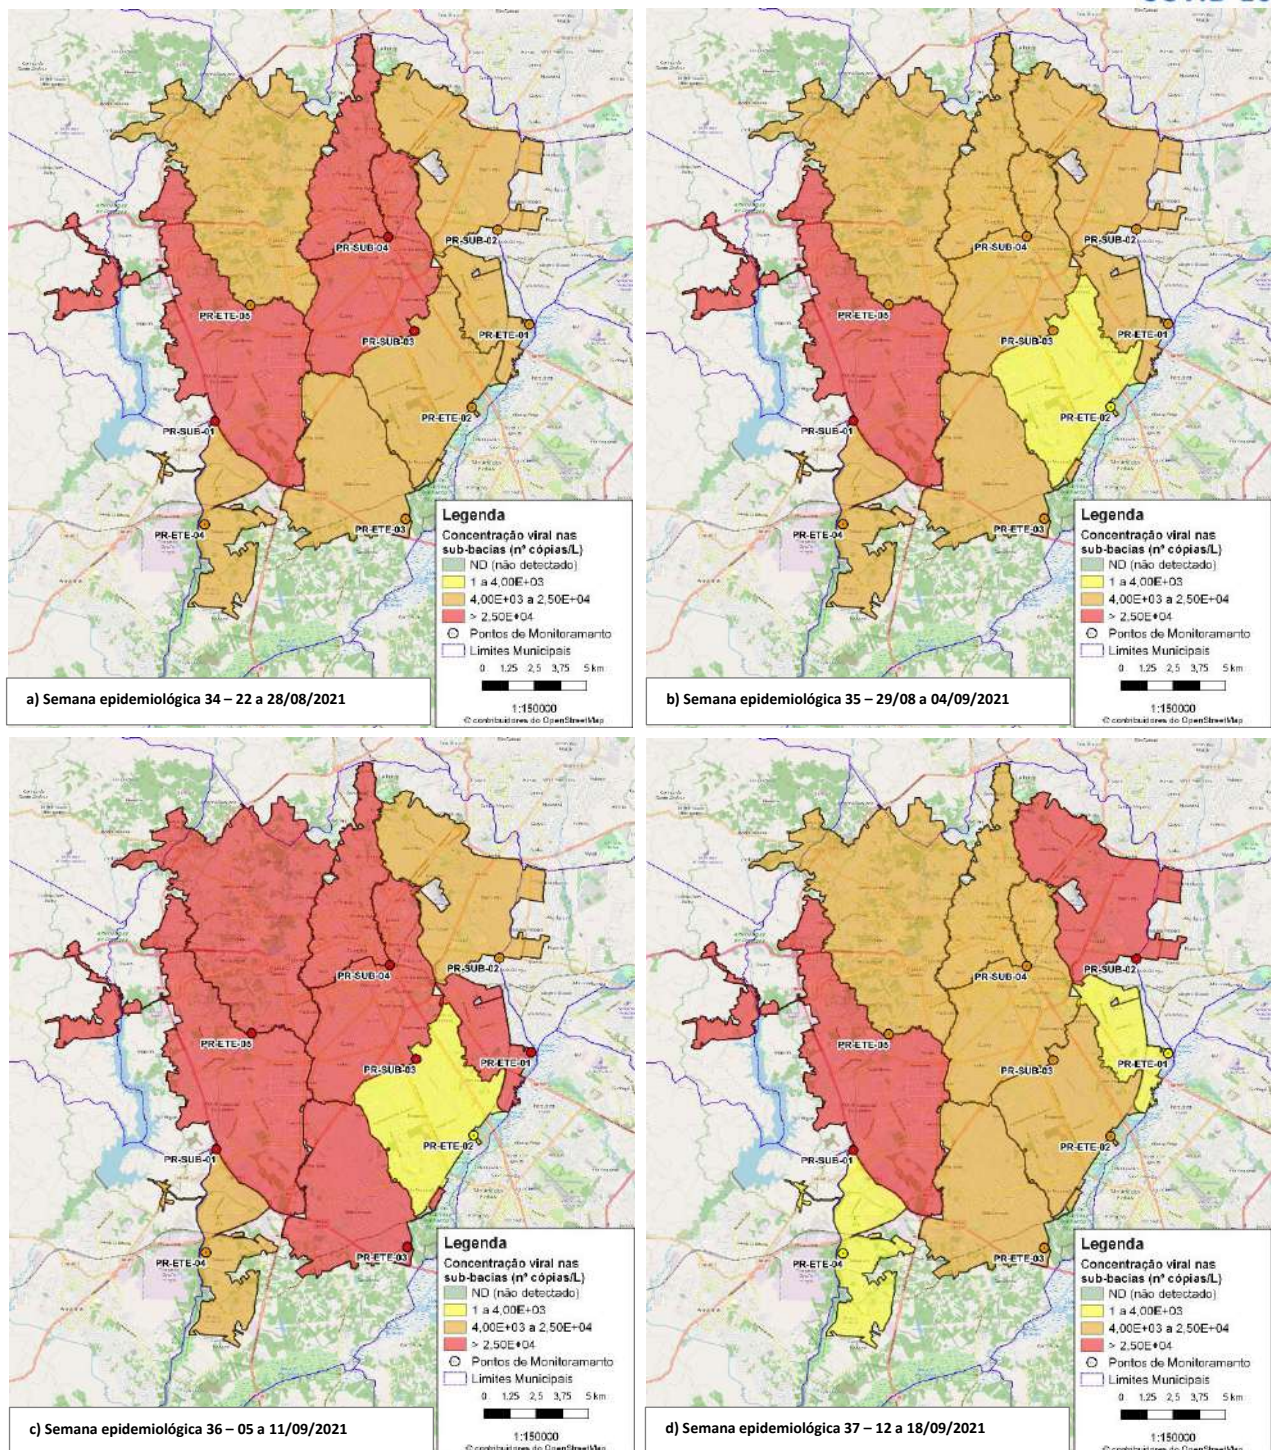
PR-SUB-04
PR-SUB-02
PR-ETE-05
PR-SUB-03
PR-ETE-01
PR-ETE-02
PR-SUB-01
PR-ETE-04
PR-ETE-03

Legenda
Concentração viral nas sub-bacias (nº cópias/L)
ND (não detectado)
1 a 4,00E+03
4,00E+03 a 2,50E+04
> 2,50E+04
Pontos de Monitoramento
Limites Municipais
0 1,25 2,5 3,75 5 km
1:150000
© contribuidores do OpenStreetMap

a) Semana epidemiológica 34 – 22 a 28/08/2021

PR-SUB-04
PR-SUB-02
PR-ETE-05
PR-SUB-03
PR-ETE-01
PR-ETE-02
PR-SUB-01
PR-ETE-04
PR-ETE-03

Legenda
Concentração viral nas sub-bacias (nº cópias/L)
ND (não detectado)
1 a 4,00E+03
4,00E+03 a 2,50E+04
> 2,50E+04
Pontos de Monitoramento
Limites Municipais
0 1,25 2,5 3,75 5 km
1:150000
© contribuidores do OpenStreetMap

b) Semana epidemiológica 35 – 29/08 a 04/09/2021

PR-SUB-04
PR-SUB-02
PR-ETE-05
PR-SUB-03
PR-ETE-01
PR-ETE-02
PR-SUB-01
PR-ETE-04
PR-ETE-03

Legenda
Concentração viral nas sub-bacias (nº cópias/L)
ND (não detectado)
1 a 4,00E+03
4,00E+03 a 2,50E+04
> 2,50E+04
Pontos de Monitoramento
Limites Municipais
0 1,25 2,5 3,75 5 km
1:150000
© contribuidores do OpenStreetMap

c) Semana epidemiológica 36 – 05 a 11/09/2021

PR-SUB-04
PR-SUB-02
PR-ETE-05
PR-SUB-03
PR-ETE-01
PR-ETE-02
PR-SUB-01
PR-ETE-04
PR-ETE-03

Legenda
Concentração viral nas sub-bacias (nº cópias/L)
ND (não detectado)
1 a 4,00E+03
4,00E+03 a 2,50E+04
> 2,50E+04
Pontos de Monitoramento
Limites Municipais
0 1,25 2,5 3,75 5 km
1:150000
© contribuidores do OpenStreetMap

d) Semana epidemiológica 37 – 12 a 18/09/2021